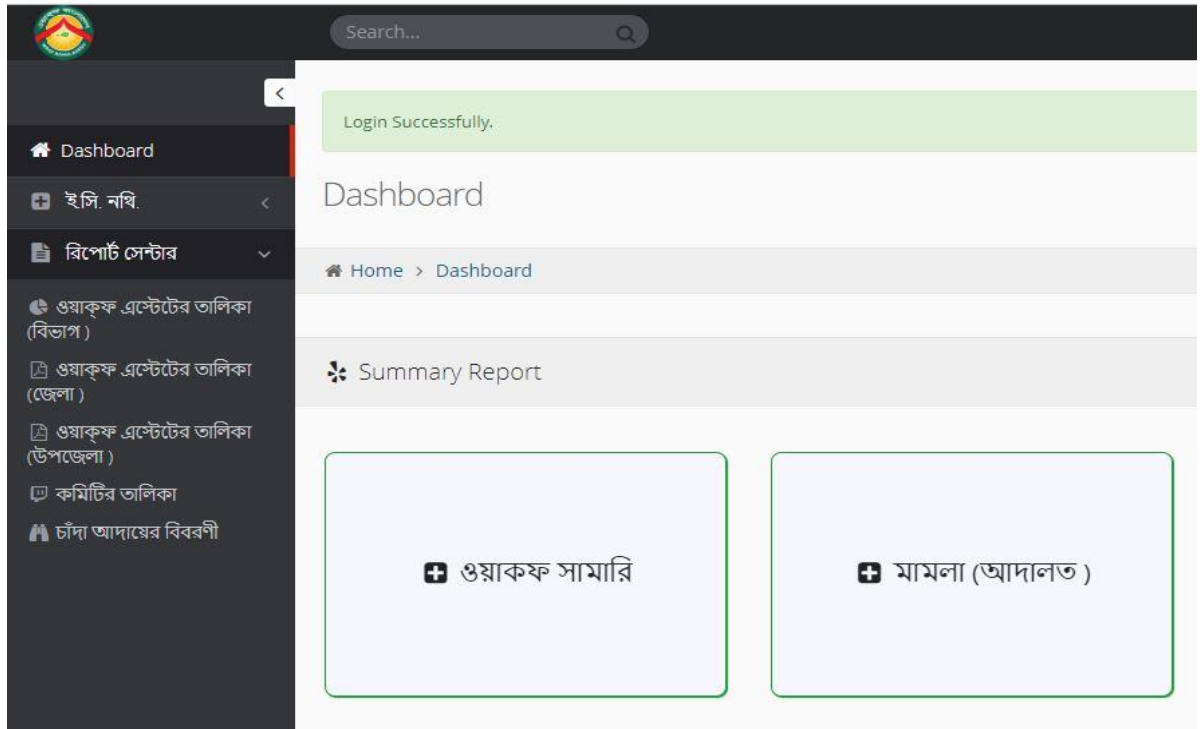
Search...

Dashboard

ইসি. নথি.

রিপোর্ট সেন্টার

ওয়াক্ফ এস্টেটের তালিকা (বিভাগ)

ওয়াক্ফ এস্টেটের তালিকা (জেলা)

ওয়াক্ফ এস্টেটের তালিকা (উপজেলা)

কমিটির তালিকা

চাঁদা আদায়ের বিবরণী

Login Successfully.

Dashboard

Home > Dashboard

Summary Report

ওয়াকফ সামারি

মামলা (আদালত)